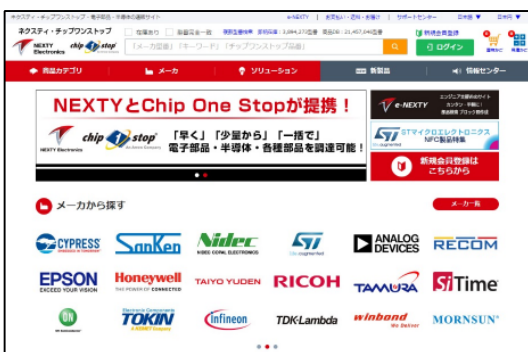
ネクスティ・チップワンストップ - 電子部品・半導体の通販サイト

e-NEXTY | 配送料・返品・返金 | サポートセンター | 日本語 ▼ | 円 ▼

ネクスティ・チップワンストップ

NEXTY Electronics chip 1 stop

在庫あり 新規掲載一覧 現在取扱件数 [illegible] 登録件数 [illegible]

「メーカ品番」「キーワード」「チップワンストップ品番」

新規会員登録

ログイン

商品カテゴリ | メーカ | ソリューション | 新製品 | 情報センター

NEXTYとChip One Stopが提携！

NEXTY Electronics chip 1 stop

「早く」「少量から」「一括で」
電子部品・半導体・各種部品を調達可能！

e-NEXTY

STマイクロエレクトロニクス NFC製品特集

新規会員登録は こちらから

メーカから探す

メーカ一覧

CYPRESS
Sanken
Nidec
ST
ANALOG DEVICES
RECOM
EPSON EXCEED YOUR VISION
Honeywell THE POWER OF CONNECTED
TAIYO YUDEN
RICOH
TAMURA
SiTime
TOKIN
infineon
TDK-Lambda
winbond
MORNSUN